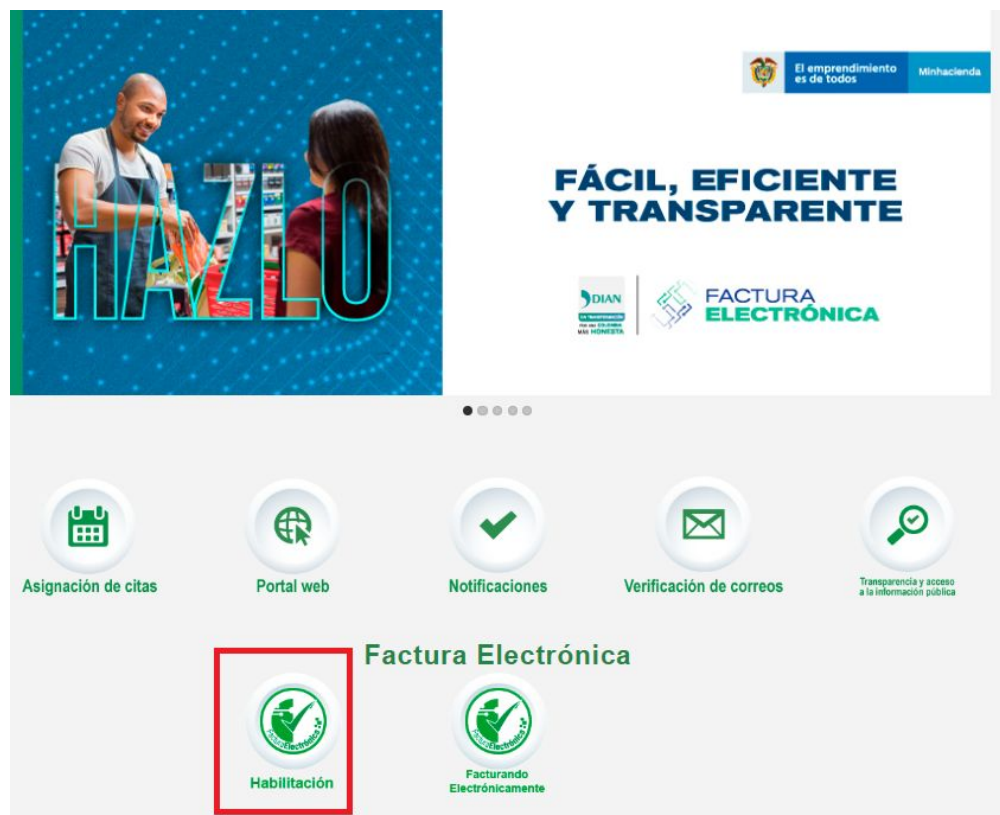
HAZLO

El emprendimiento es de todos | Minhacienda

FÁCIL, EFICIENTE Y TRANSPARENTE

DIAN
LA TRANSFORMACIÓN POR UNA COLOMBIA MÁS HONESTA

FACTURA ELECTRÓNICA

Asignación de citas

Portal web

Notificaciones

Verificación de correos

Transparencia y acceso a la información pública

Factura Electrónica

Habilitación

Facturando Electrónicamente